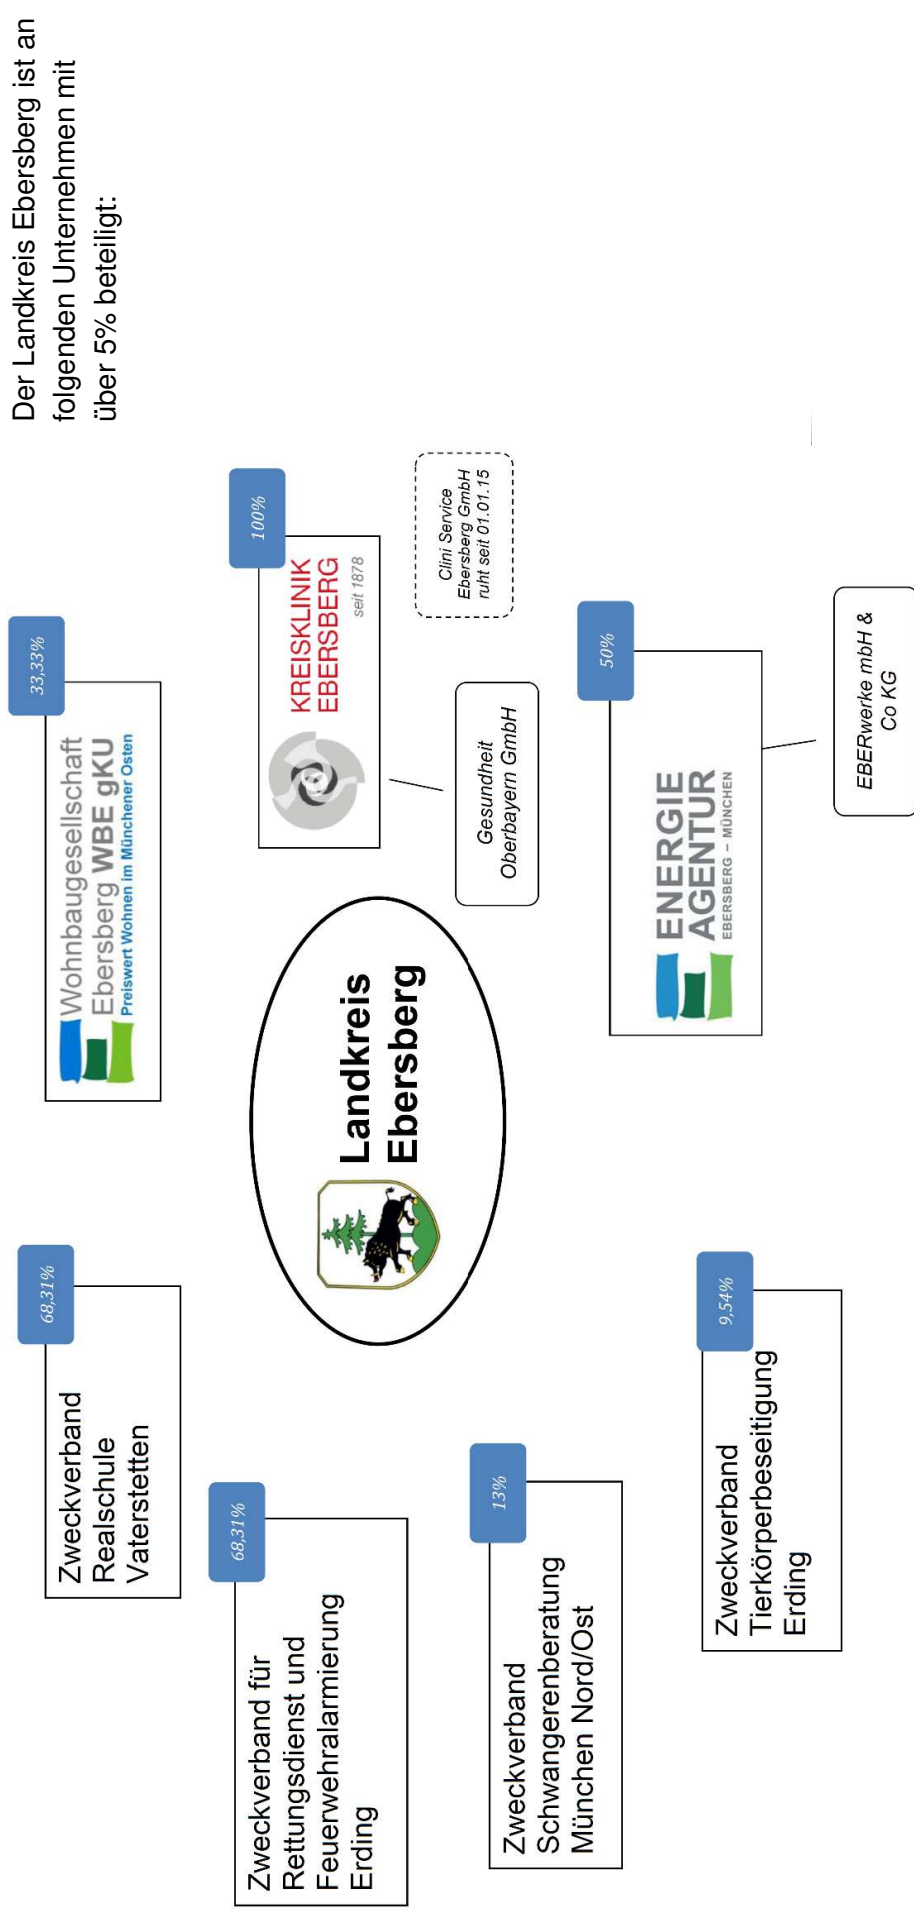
Der Landkreis Ebersberg ist an folgenden Unternehmen mit über 5% beteiligt:

100%

KREISKLINIK EBERSBERG seit 1878

Clini Service Ebersberg GmbH ruht seit 01.01.15

Gesundheit Oberbayern GmbH

33,33%

Wohnbaugesellschaft Ebersberg WBE gKU Preiswert Wohnen im Münchener Osten

50%

ENERGIE AGENTUR EBERSBERG – MÜNCHEN

EBERwerke mbH & Co KG

Landkreis Ebersberg

68,31%

Zweckverband Realschule Vaterstetten

68,31%

Zweckverband für Rettungsdienst und Feuerwehralarmierung Erding

13%

Zweckverband Schwangerenberatung München Nord/Ost

9,54%

Zweckverband Tierkörperbeseitigung Erding